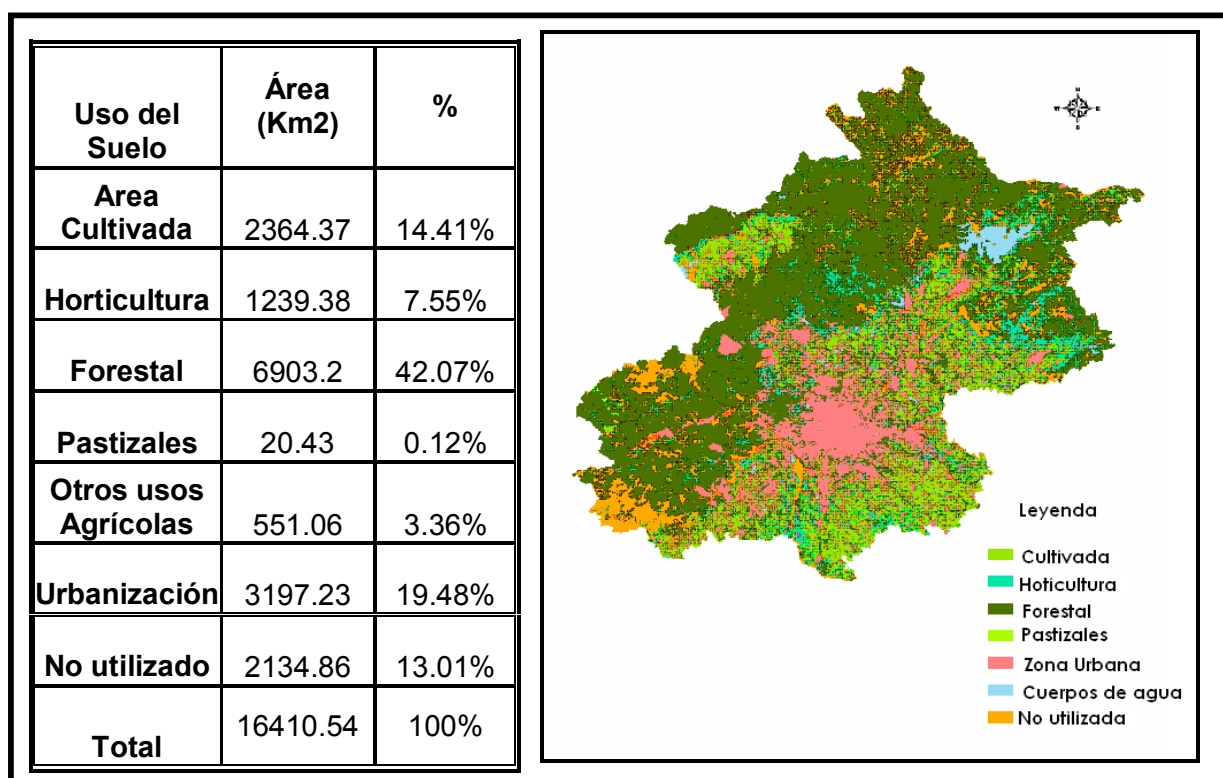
| Uso del Suelo | Área (Km2) | % |
|---|---|---|
| Area Cultivada | 2364.37 | 14.41% |
| Horticultura | 1239.38 | 7.55% |
| Forestal | 6903.2 | 42.07% |
| Pastizales | 20.43 | 0.12% |
| Otros usos Agrícolas | 551.06 | 3.36% |
| Urbanización | 3197.23 | 19.48% |
| No utilizado | 2134.86 | 13.01% |
| Total | 16410.54 | 100% |

Leyenda
Cultivada
Hoticultura
Forestal
Pastizales
Zona Urbana
Cuerpos de agua
No utilizada